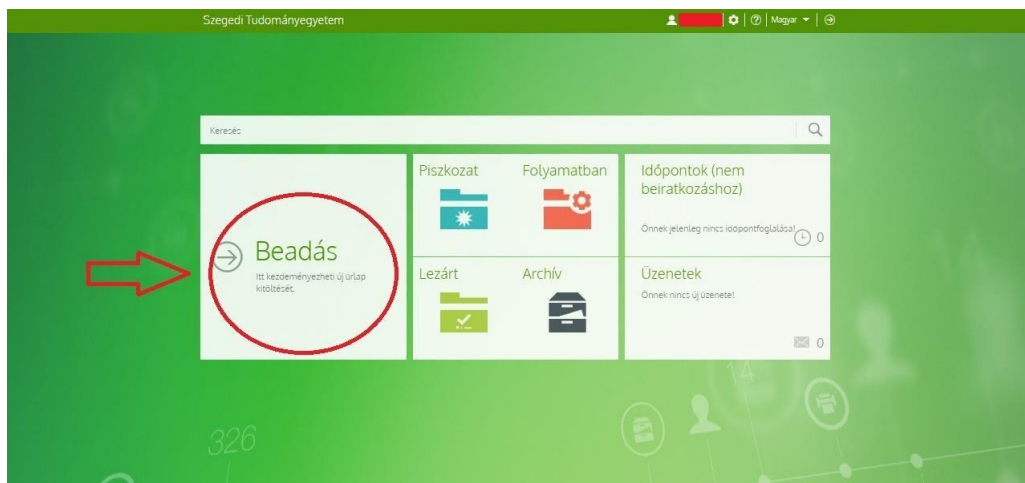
Szegedi Tudományegyetem

Magyar

Keresés

Beadás

Itt kezdeményezheti új űrlap kitöltését.

Piszkozat

Folyamatban

Lezárt

Archív

Időpontok (nem beiratkozáshoz)

Önnek jelenleg nincs időpontfoglalása!

0

Üzenetek

Önnek nincs új üzenete!

0

326

14